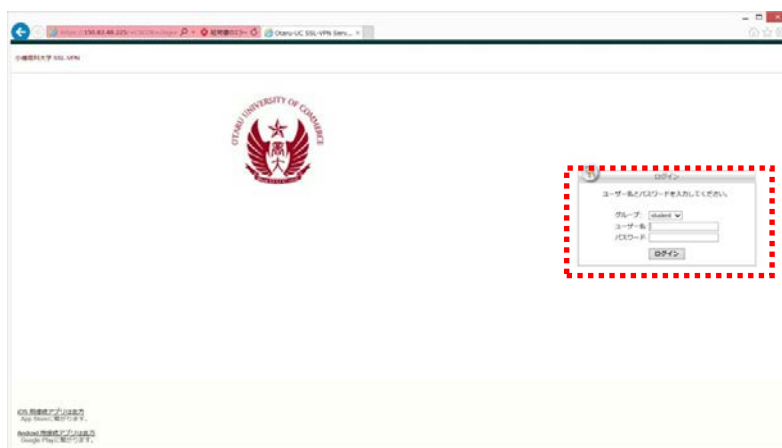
https://150.83.48.225/+CSCOE+/logon 証明書のエラー Otaru-UC SSL-VPN Serv... ×

小樽商科大学 SSL-VPN

OTARU UNIVERSITY OF COMMERCE

高大

ログイン

ユーザー名とパスワードを入力してください。

グループ: student
ユーザー名
パスワード

ログイン

iOS 用接続アプリはこちら
App Storeに繋がります。

Android 用接続アプリはこちら
Google Playに繋がります。